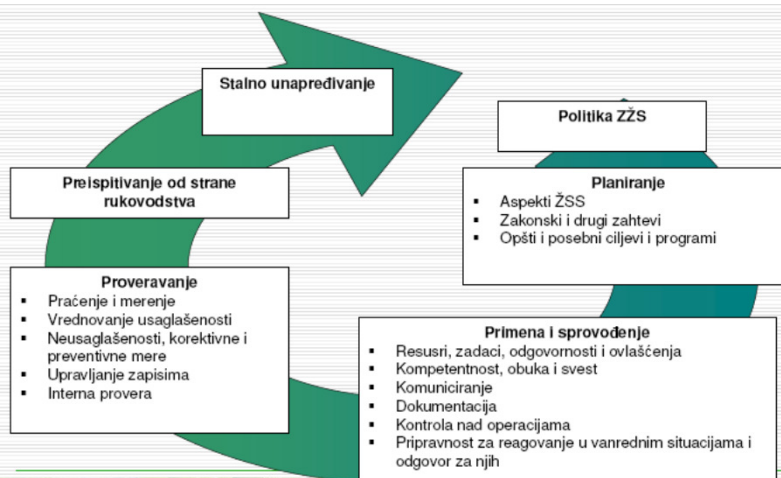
Stalno unapređivanje

Politika ZŽS

Preispitivanje od strane rukovodstva

Planiranje
- Aspekti ŽSS
- Zakonski i drugi zahtevi
- Opšti i posebni ciljevi i programi

Proveravanje
- Praćenje i merenje
- Vrednovanje usaglašenosti
- Neusaglašenosti, korektivne i preventivne mere
- Upravljanje zapisima
- Interna provera

Primena i sprovođenje
- Resursi, zadaci, odgovornosti i ovlašćenja
- Kompetentnost, obuka i svest
- Komuniciranje
- Dokumentacija
- Kontrola nad operacijama
- Pripravnost za reagovanje u vanrednim situacijama i odgovor za njih